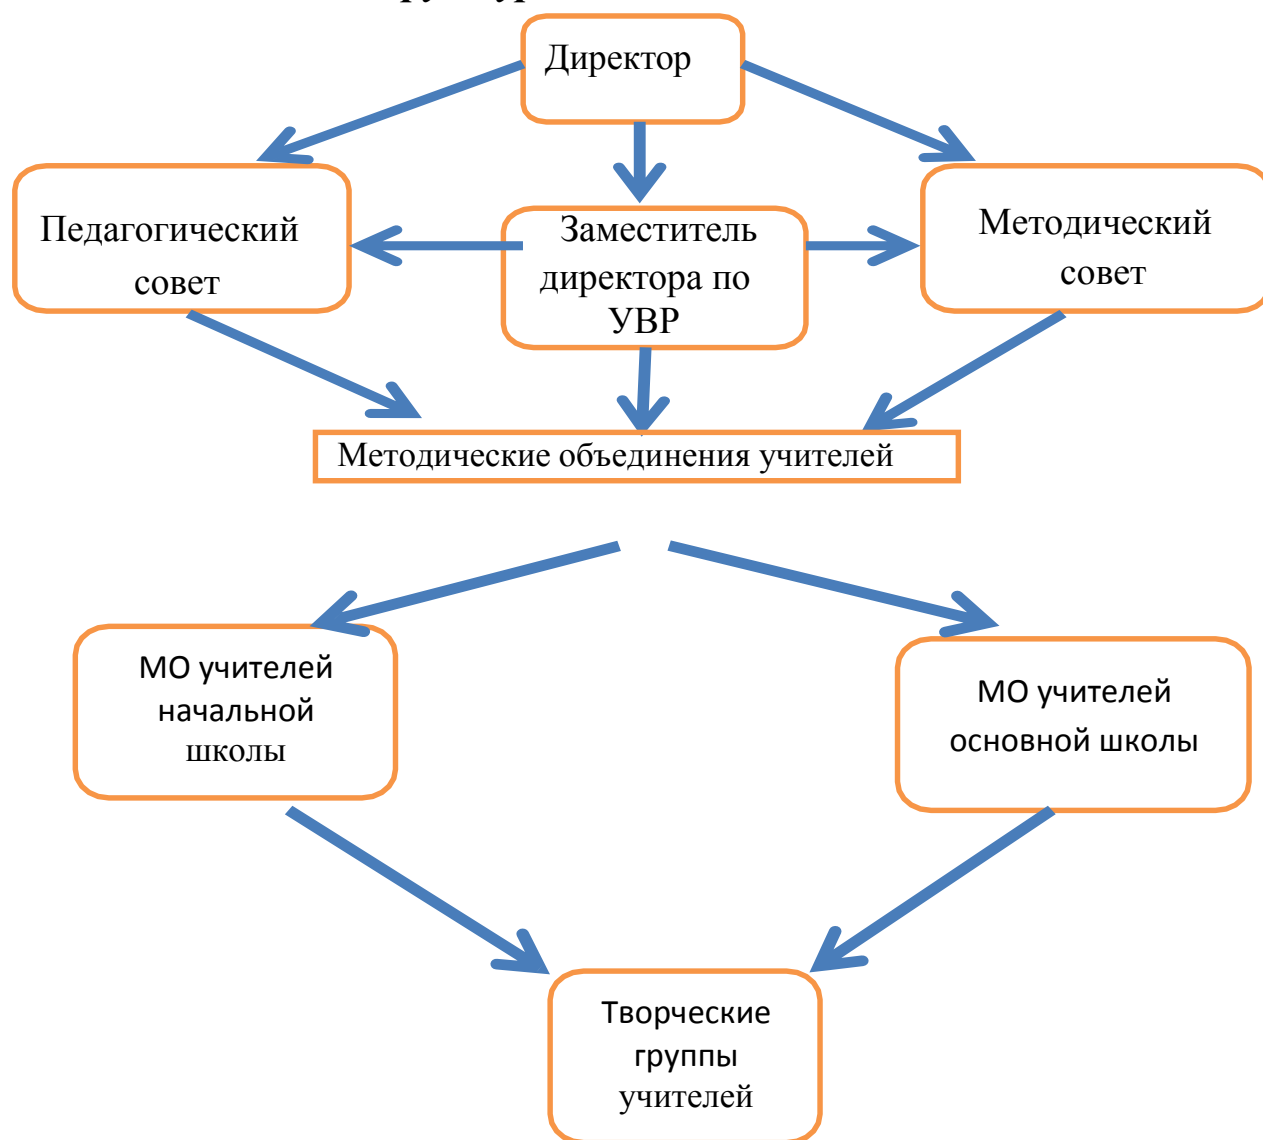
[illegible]

Директор

Педагогический совет

Заместитель директора по УВР

Методический совет

Методические объединения учителей

МО учителей начальной школы

МО учителей основной школы

Творческие группы учителей